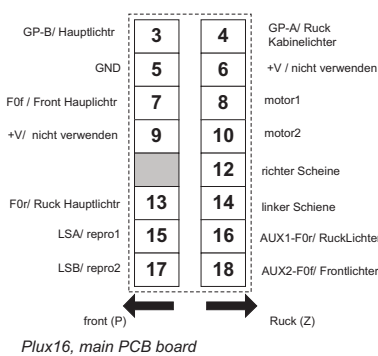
| | | | |
|---|---|---|---|
| GP-B/ Hauptlichtr | 3 | 4 | GP-A/ Ruck Kabinelichter |
| GND | 5 | 6 | +V / nicht verwenden |
| F0f / Front Hauplichtr | 7 | 8 | motor1 |
| +V/ nicht verwenden | 9 | 10 | motor2 |
| | | 12 | richter Scheine |
| F0r/ Ruck Hauptlichtr | 13 | 14 | linker Schiene |
| LSA/ repro1 | 15 | 16 | AUX1-F0r/ RuckLichter |
| LSB/ repro2 | 17 | 18 | AUX2-F0f/ Frontlichter |

front (P)

Ruck (Z)

Plux16, main PCB board